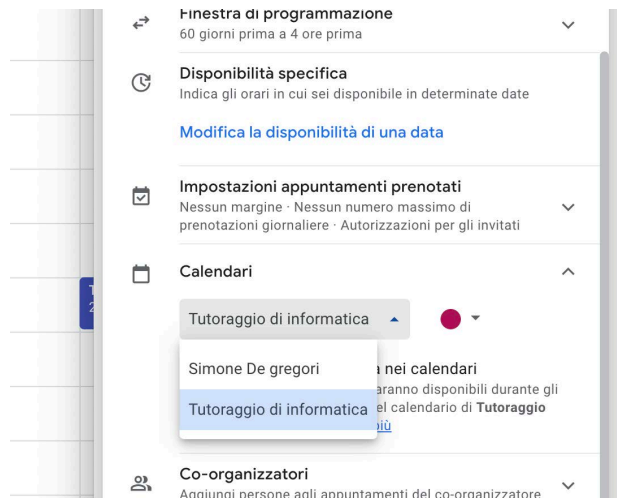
Finestra di programmazione
60 giorni prima a 4 ore prima

Disponibilità specifica
Indica gli orari in cui sei disponibile in determinate date

Modifica la disponibilità di una data

Impostazioni appuntamenti prenotati
Nessun margine · Nessun numero massimo di prenotazioni giornaliere · Autorizzazioni per gli invitati

Calendari

Tutoraggio di informatica

Simone De gregori

Tutoraggio di informatica

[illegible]a nei calendari
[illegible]aranno disponibili durante gli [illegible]el calendario di Tutoraggio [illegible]più

Co-organizzatori
Aggiungi persone agli appuntamenti del co-organizzatore

T
2